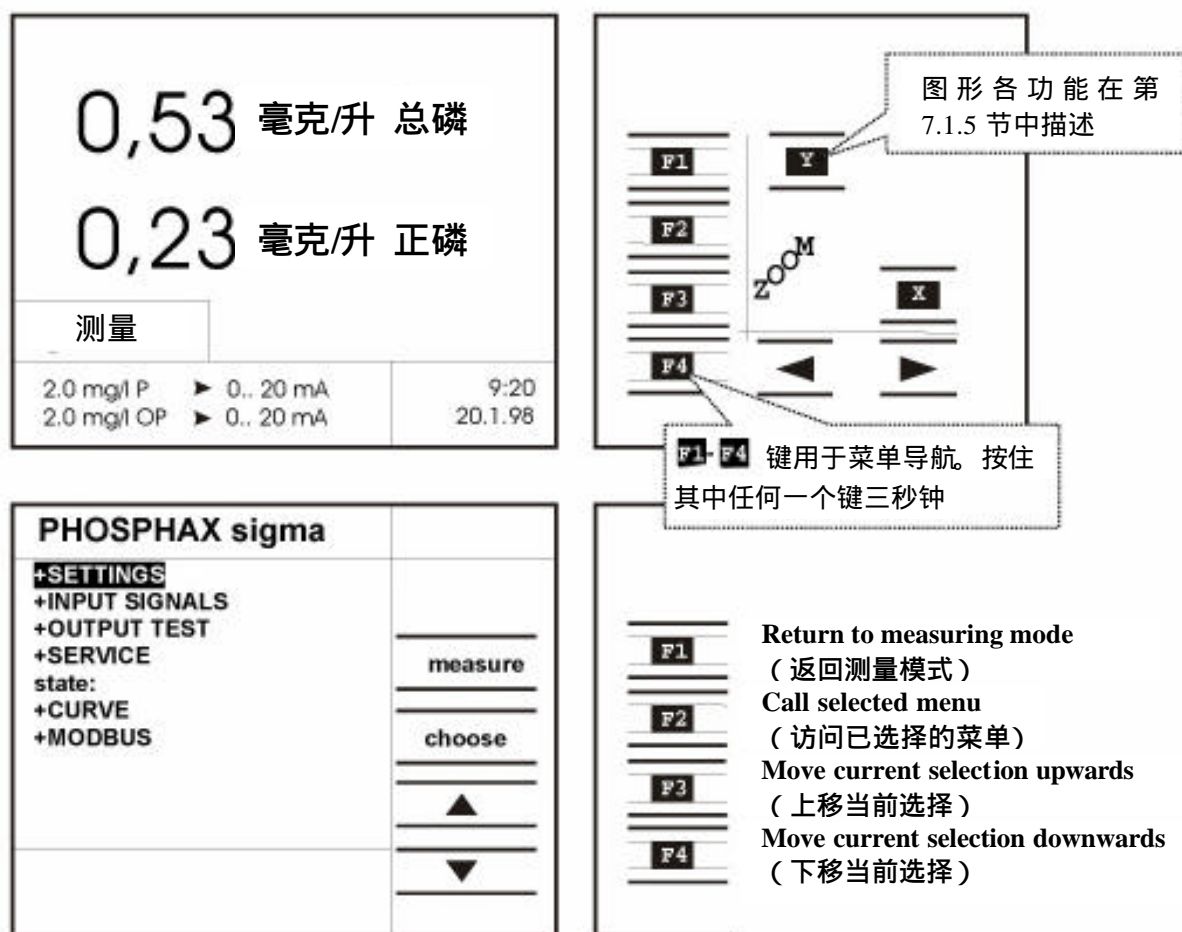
0,53 毫克/升 总磷

0,23 毫克/升 正磷

测量

2.0 mg/l P ► 0.. 20 mA
2.0 mg/l OP ► 0.. 20 mA

9:20
20.1.98

图形各功能在第7.1.5 节中描述

F1
F2
F3
F4

Y

ZOOM

X

◄ ►

F1-F4 键用于菜单导航。按住其中任何一个键三秒钟

PHOSPHAX sigma

+SETTINGS
+INPUT SIGNALS
+OUTPUT TEST
+SERVICE
state:
+CURVE
+MODBUS

measure

choose

▲

▼

F1
Return to measuring mode
（返回测量模式）
F2
Call selected menu
（访问已选择的菜单）
F3
Move current selection upwards
（上移当前选择）
F4
Move current selection downwards
（下移当前选择）